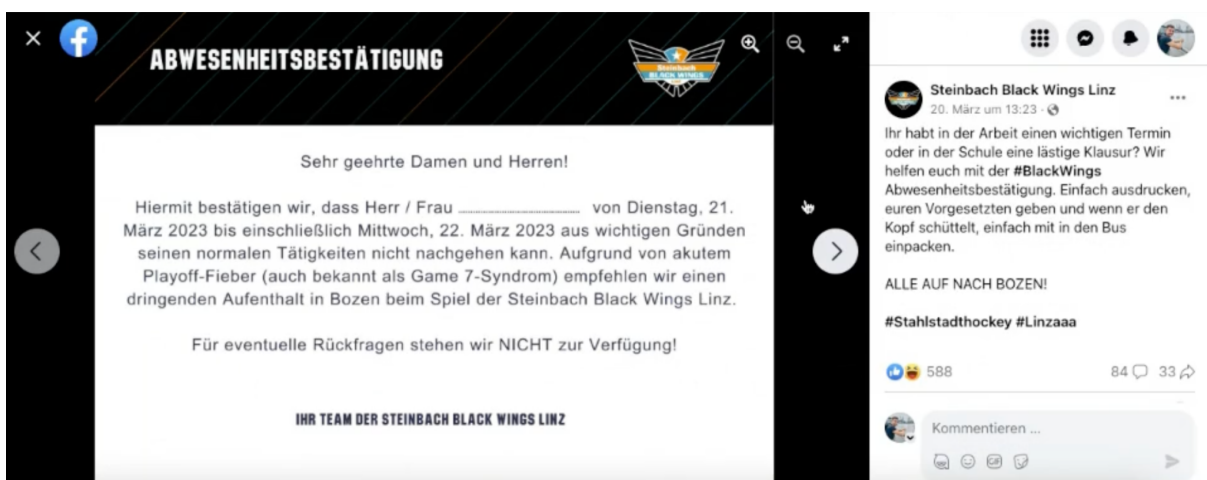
ABWESENHEITSBESTÄTIGUNG

Steinbach BLACK WINGS

Sehr geehrte Damen und Herren!

Hiermit bestätigen wir, dass Herr / Frau .................................. von Dienstag, 21. März 2023 bis einschließlich Mittwoch, 22. März 2023 aus wichtigen Gründen seinen normalen Tätigkeiten nicht nachgehen kann. Aufgrund von akutem Playoff-Fieber (auch bekannt als Game 7-Syndrom) empfehlen wir einen dringenden Aufenthalt in Bozen beim Spiel der Steinbach Black Wings Linz.

Für eventuelle Rückfragen stehen wir NICHT zur Verfügung!

IHR TEAM DER STEINBACH BLACK WINGS LINZ

Steinbach Black Wings Linz
20. März um 13:23 ·

Ihr habt in der Arbeit einen wichtigen Termin oder in der Schule eine lästige Klausur? Wir helfen euch mit der #BlackWings Abwesenheitsbestätigung. Einfach ausdrucken, euren Vorgesetzten geben und wenn er den Kopf schüttelt, einfach mit in den Bus einpacken.

ALLE AUF NACH BOZEN!

#Stahlstadthockey #Linzaaa

588
84 33

Kommentieren ...